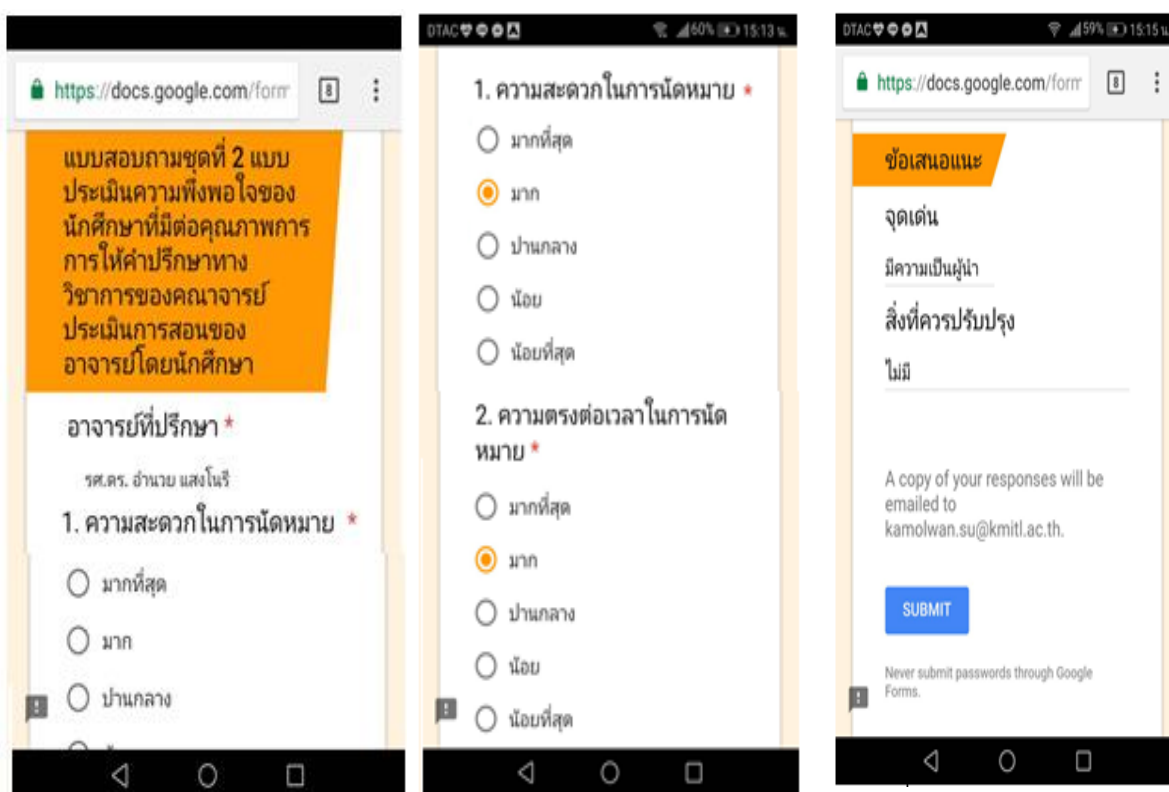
https://docs.google.com/form

8

แบบสอบถามชุดที่ 2 แบบประเมินความพึงพอใจของนักศึกษาที่มีต่อคุณภาพการการให้คำปรึกษาทางวิชาการของคณาจารย์ประเมินการสอนของอาจารย์โดยนักศึกษา

อาจารย์ที่ปรึกษา *

รศ.ดร. อำนวย แสงโนรี

1. ความสะดวกในการนัดหมาย *

มากที่สุด

มาก

ปานกลาง

DTAC 60% 15:13 น.

1. ความสะดวกในการนัดหมาย *

มากที่สุด

มาก

ปานกลาง

น้อย

น้อยที่สุด

2. ความตรงต่อเวลาในการนัดหมาย *

มากที่สุด

มาก

ปานกลาง

น้อย

น้อยที่สุด

DTAC 59% 15:15 น.

https://docs.google.com/form

8

ข้อเสนอแนะ

จุดเด่น

มีความเป็นผู้นำ

สิ่งที่ควรปรับปรุง

ไม่มี

A copy of your responses will be emailed to kamolwan.su@kmitl.ac.th.

SUBMIT

Never submit passwords through Google Forms.